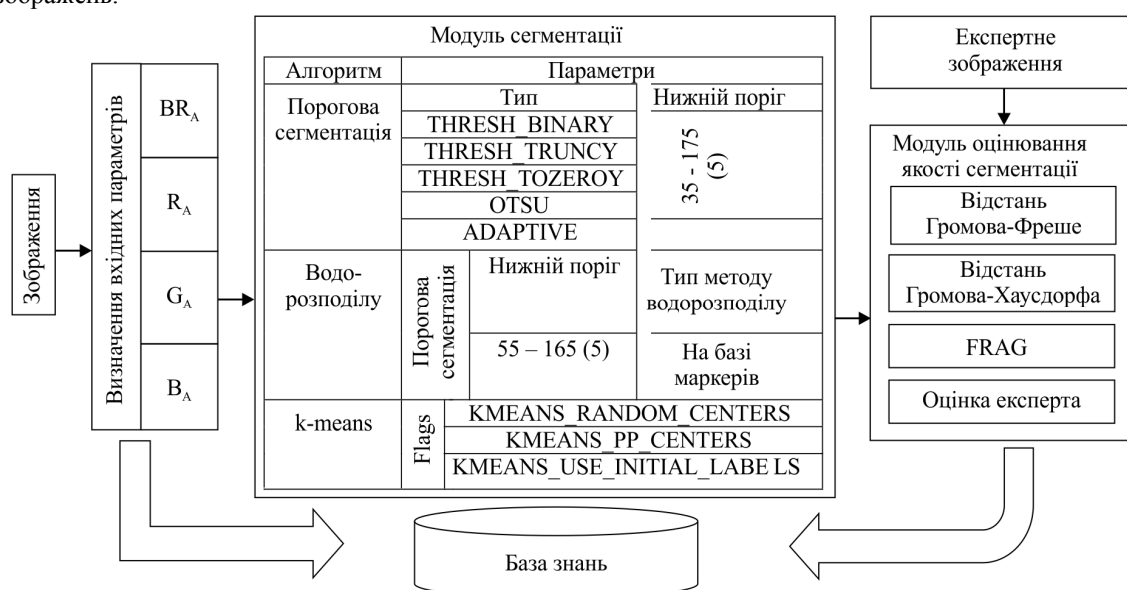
зображень.

Зображення

Визначення вхідних параметрів

$BR_A$

$R_A$

$G_A$

$B_A$

Модуль сегментації

| Алгоритм | Параметри | | |
|---|---|---|---|
| Порогова сегментація | Тип | | Нижній поріг |
| | THRESH_BINARY | | 35 - 175 (5) |
| | THRESH_TRUNCY | | |
| | THRESH_TOZEROY | | |
| | OTSU | | |
| | ADAPTIVE | | |
| Водо-розподілу | Порогова сегментація | Нижній поріг | Тип методу водорозподілу |
| | | 55 – 165 (5) | На базі маркерів |
| k-means | Flags | KMEANS_RANDOM_CENTERS | |
| | | KMEANS_PP_CENTERS | |
| | | KMEANS_USE_INITIAL_LABE LS | |

Експертне зображення

Модуль оцінювання якості сегментації

Відстань Громова-Фреше

Відстань Громова-Хаусдорфа

FRAG

Оцінка експерта

База знань